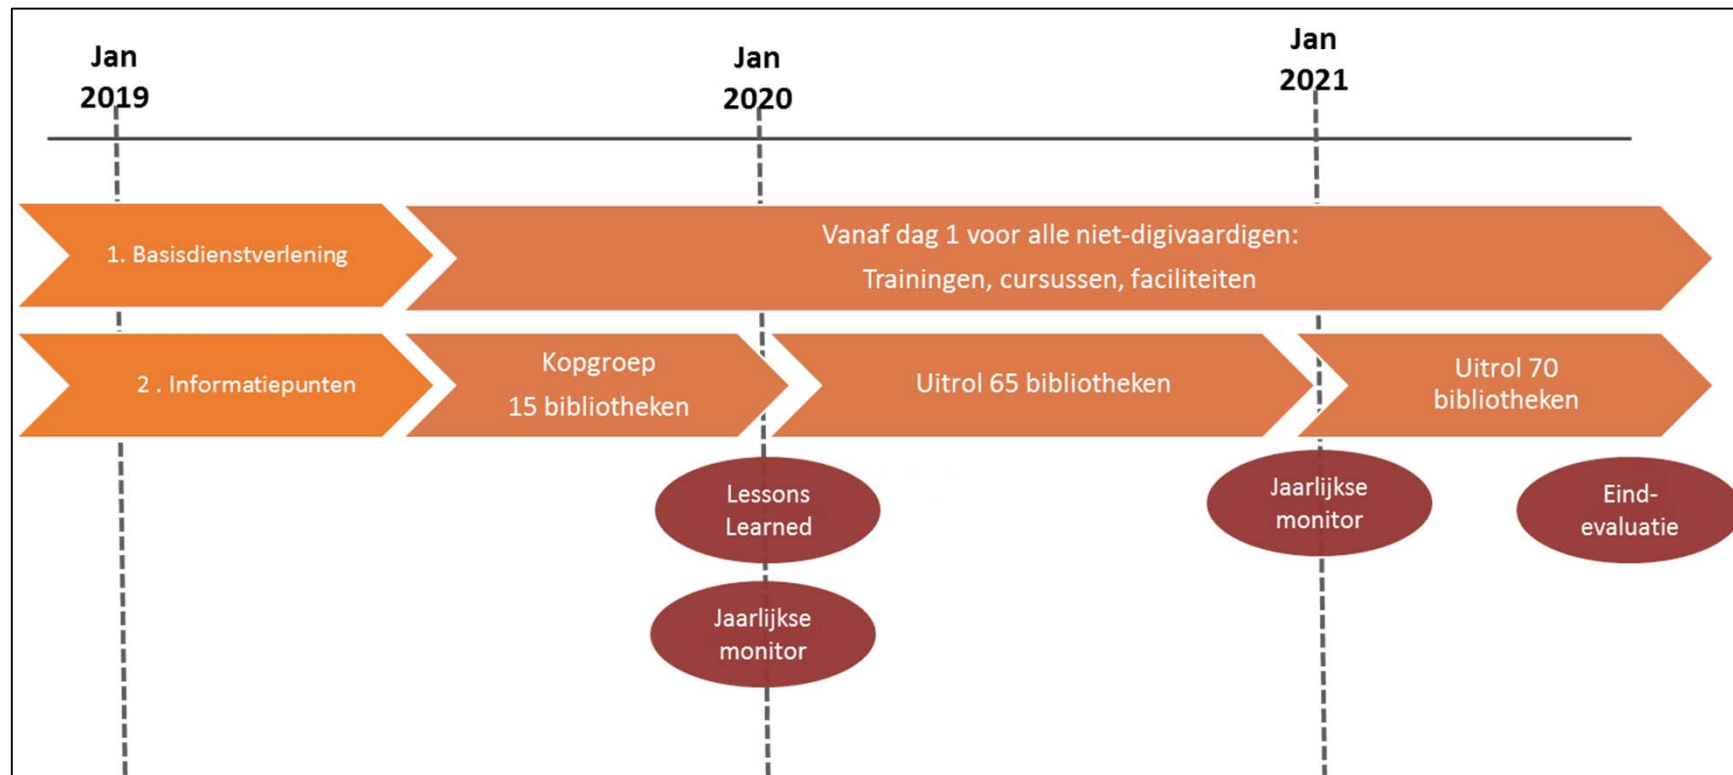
Jan 2019

Jan 2020

Jan 2021

1. Basisdienstverlening

Vanaf dag 1 voor alle niet-digivaardigen:

Trainingen, cursussen, faciliteiten

2 . Informatiepunten

Kopgroep

15 bibliotheken

Uitrol 65 bibliotheken

Uitrol 70 bibliotheken

Lessons Learned

Jaarlijkse monitor

Eind-evaluatie

Jaarlijkse monitor